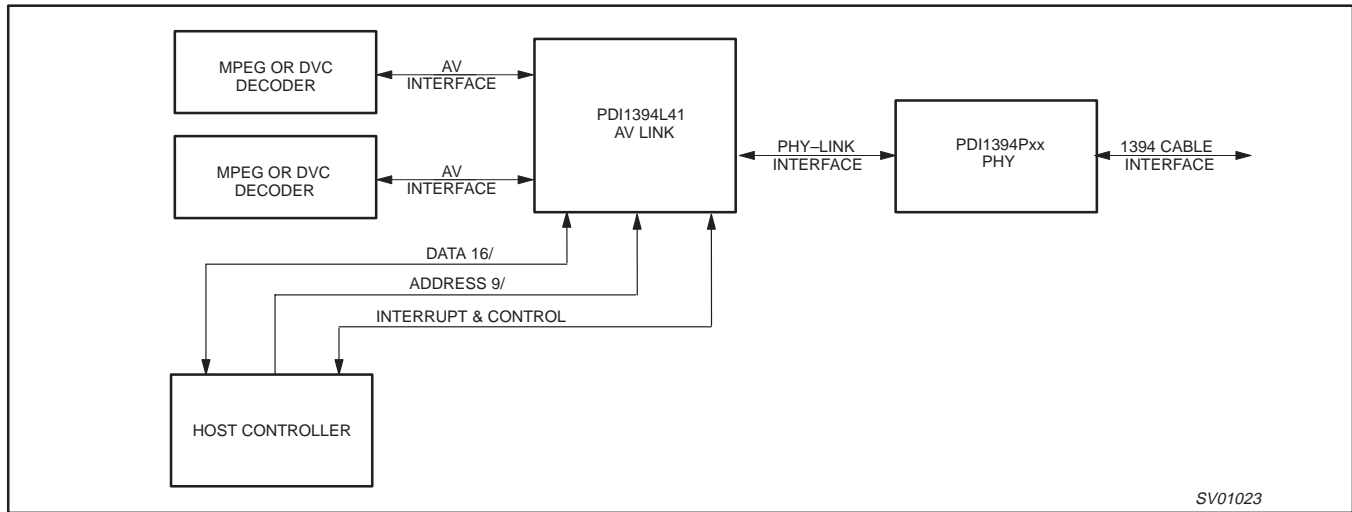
MPEG OR DVC DECODER

AV INTERFACE

PDI1394L41 AV LINK

PHY–LINK INTERFACE

PDI1394Pxx PHY

1394 CABLE INTERFACE

MPEG OR DVC DECODER

AV INTERFACE

DATA 16/

ADDRESS 9/

INTERRUPT & CONTROL

HOST CONTROLLER

SV01023